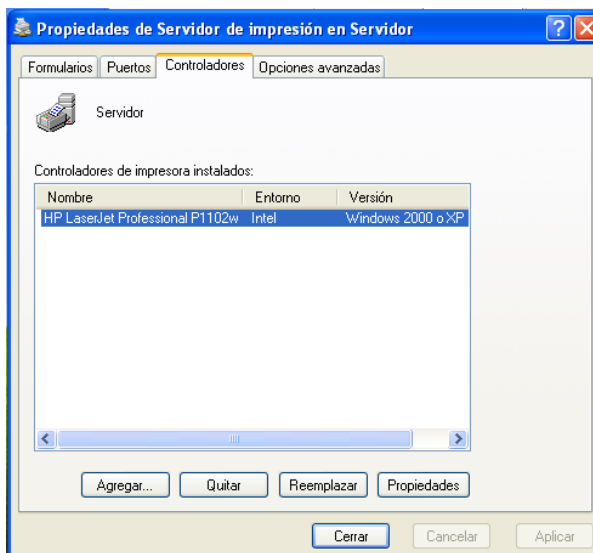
Propiedades de Servidor de impresión en Servidor

Formularios | Puertos | Controladores | Opciones avanzadas

Servidor

Controladores de impresora instalados:

| Nombre | Entorno | Versión |
|---|---|---|
| HP LaserJet Professional P1102w | Intel | Windows 2000 o XP |

Agregar... | Quitar | Reemplazar | Propiedades

Cerrar | Cancelar | Aplicar